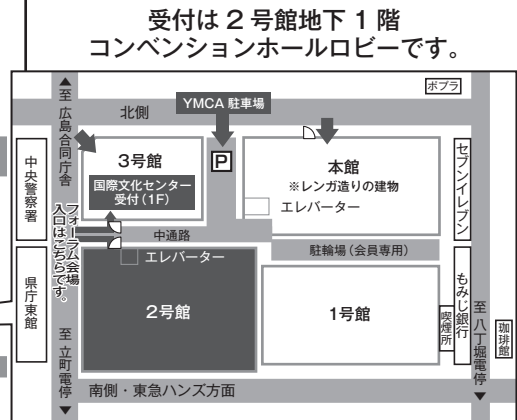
受付は２号館地下１階
コンベンションホールロビーです。

至広島合同庁舎

北側

YMCA 駐車場

ポプラ

中央警察署

3号館

国際文化センター受付（1F）

P

本館
※レンガ造りの建物

エレベーター

セブンイレブン

フォーラム会場入口はこちらです。

中通路

駐輪場（会員専用）

エレベーター

県庁東館

2号館

1号館

もみじ銀行

喫煙所

至八丁堀電停

珈琲館

至立町電停

南側・東急ハンズ方面